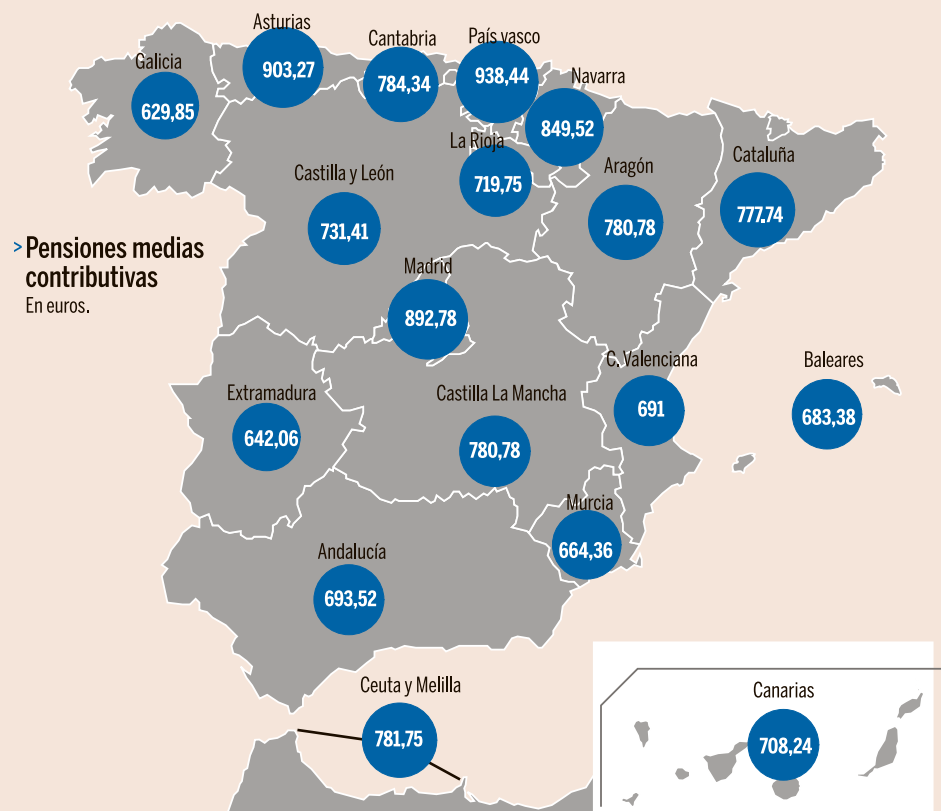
> Pensiones medias contributivas
En euros.

Galicia
629,85

Asturias
903,27

Cantabria
784,34

País vasco
938,44

Navarra
849,52

La Rioja
719,75

Castilla y León
731,41

Aragón
780,78

Cataluña
777,74

Madrid
892,78

C. Valenciana
691

Baleares
683,38

Extramadura
642,06

Castilla La Mancha
780,78

Murcia
664,36

Andalucía
693,52

Ceuta y Melilla
781,75

Canarias
708,24